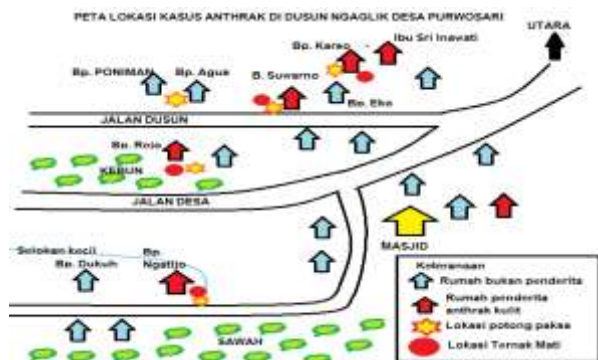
PETA LOKASI KASUS ANTHRAK DI DUSUN NGAGLIK DESA PURWOSARI

UTARA

Bp. Karso
Ibu Sri Inavati
Bp. PONIMAN
Bp. Agus
B. Suwarno
Bp. Eko
JALAN DUSUN
Bp. Rojo
KEBUN
JALAN DESA
MASJID
Selokan kecil
Bp. Dukuh
Bp. Ngatijo
SAWAH

Keterangan
Rumah bukan penderita
Rumah penderita anthrak kulit
Lokasi potong paksa
Lokasi Ternak Mati